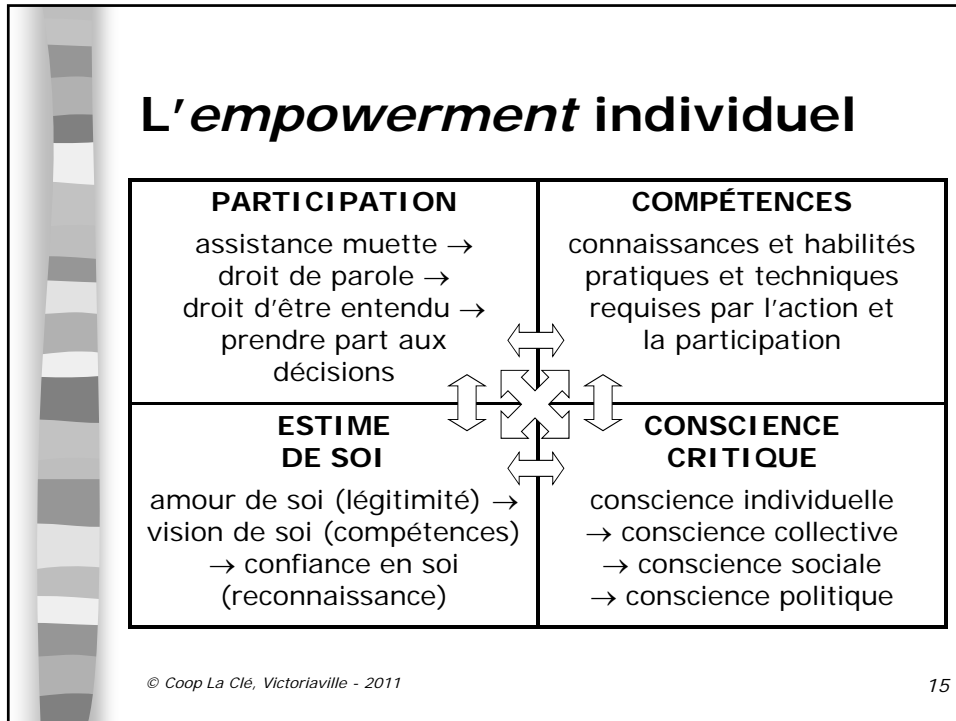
L'*empowerment* individuel

| PARTICIPATION | COMPÉTENCES |
|---|---|
| assistance muette $\rightarrow$ droit de parole $\rightarrow$ droit d'être entendu $\rightarrow$ prendre part aux décisions | connaissances et habilités pratiques et techniques requises par l'action et la participation |
| ESTIME DE SOI | CONSCIENCE CRITIQUE |
| amour de soi (légitimité) $\rightarrow$ vision de soi (compétences) $\rightarrow$ confiance en soi (reconnaissance) | conscience individuelle $\rightarrow$ conscience collective $\rightarrow$ conscience sociale $\rightarrow$ conscience politique |

© Coop La Clé, Victoriaville - 2011

15